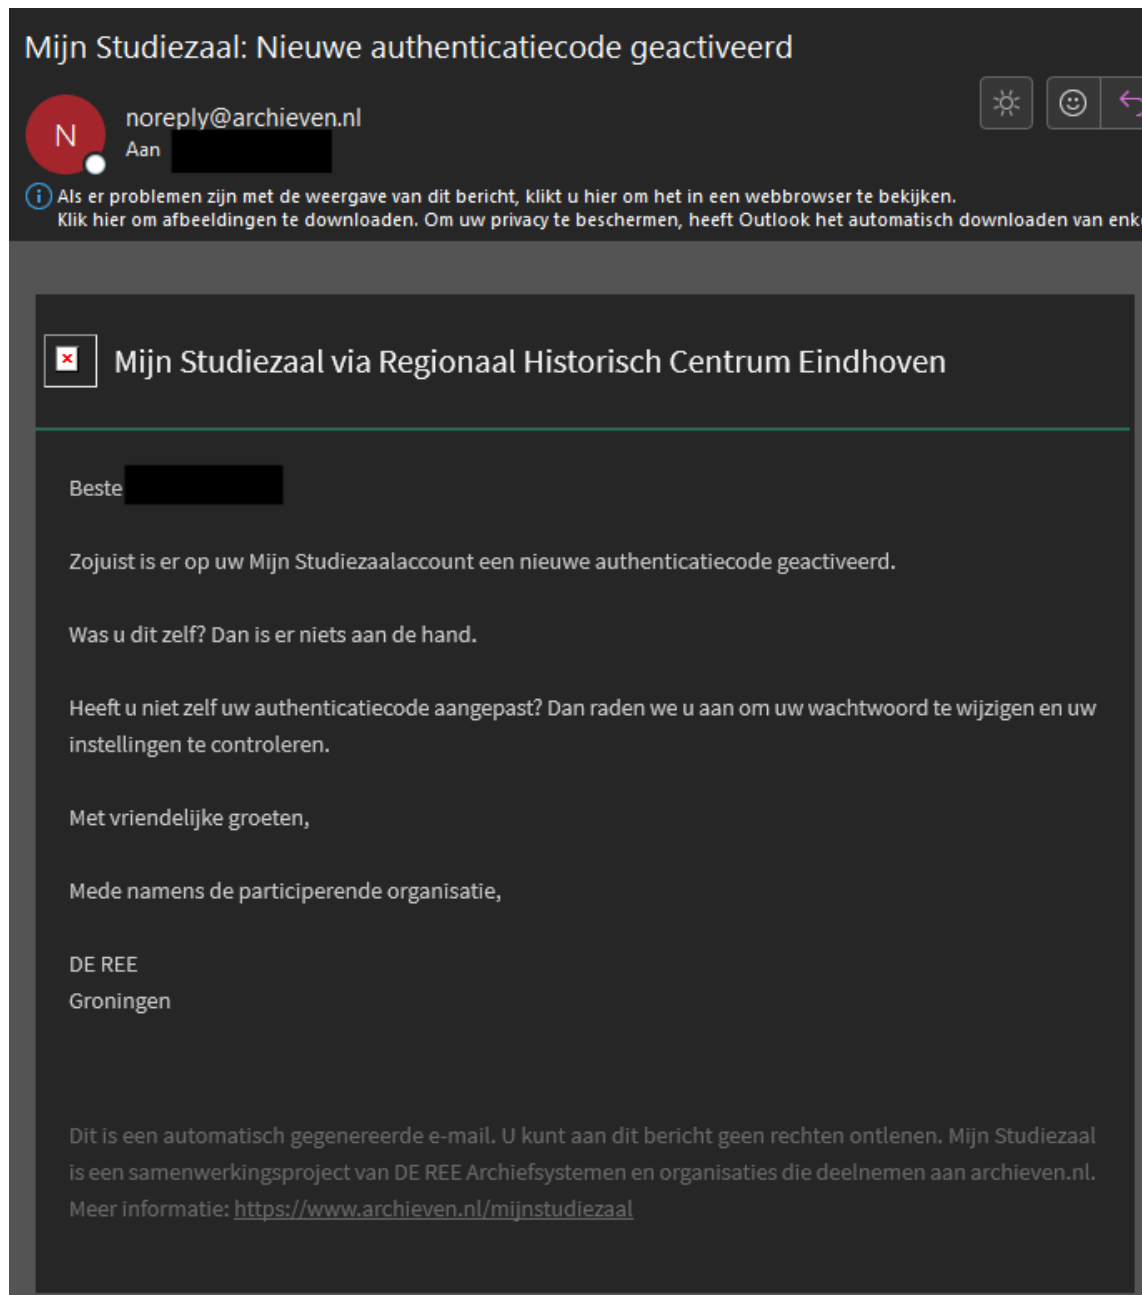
Mijn Studiezaal: Nieuwe authenticatiecode geactiveerd

N

noreply@archieven.nl
Aan

Als er problemen zijn met de weergave van dit bericht, klikt u hier om het in een webbrowser te bekijken.
Klik hier om afbeeldingen te downloaden. Om uw privacy te beschermen, heeft Outlook het automatisch downloaden van enk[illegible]

Mijn Studiezaal via Regionaal Historisch Centrum Eindhoven

Beste

Zojuist is er op uw Mijn Studiezaalaccount een nieuwe authenticatiecode geactiveerd.

Was u dit zelf? Dan is er niets aan de hand.

Heeft u niet zelf uw authenticatiecode aangepast? Dan raden we u aan om uw wachtwoord te wijzigen en uw instellingen te controleren.

Met vriendelijke groeten,

Mede namens de participerende organisatie,

DE REE
Groningen

Dit is een automatisch gegenereerde e-mail. U kunt aan dit bericht geen rechten ontlenen. Mijn Studiezaal is een samenwerkingsproject van DE REE Archiefsystemen en organisaties die deelnemen aan archieven.nl. Meer informatie: https://www.archieven.nl/mijnstudiezaal